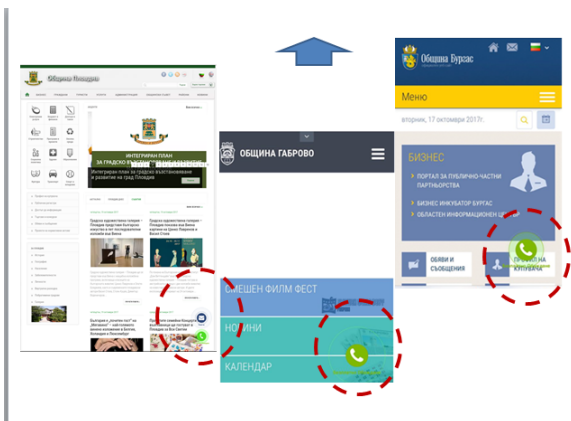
Община Пловдив

ИНТЕГРИРАН ПЛАН ЗА ГРАДСКО ВЪЗСТАНОВЯВАНЕ

Интегриран план за градско възстановяване и развитие на град Пловдив

ОБЩИНА ГАБРОВО

СМЕШЕН ФИЛМ ФЕСТ

НОВИНИ

КАЛЕНДАР

Община Бургас

Меню

вторник, 17 октомври 2017г.

БИЗНЕС

ПОРТАЛ ЗА ПУБЛИЧНО-ЧАСТНИ ПАРТНЬОРСТВА

БИЗНЕС ИНКУБАТОР БУРГАС

ОБЛАСТЕН ИНФОРМАЦИОНЕН ЦЕ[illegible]

ОБЯВИ И СЪОБЩЕНИЯ

ПР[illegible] НА КУПУВАЧА